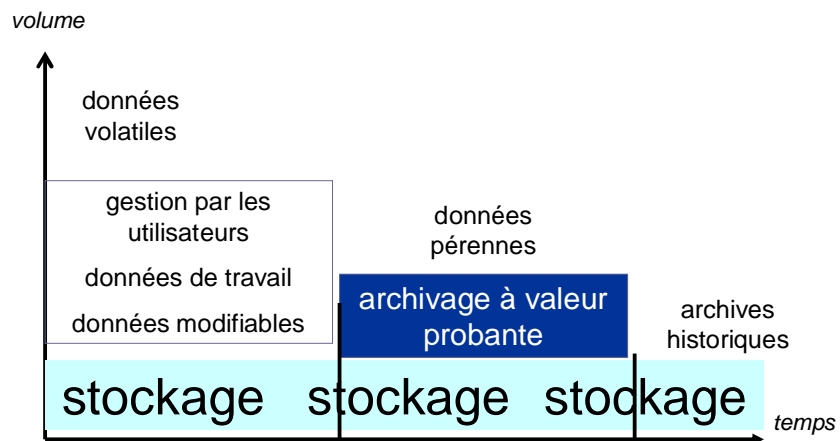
volume

données volatiles

gestion par les utilisateurs

données de travail

données modifiables

données pérennes

archivage à valeur probante

archives historiques

stockage stockage stockage

temps